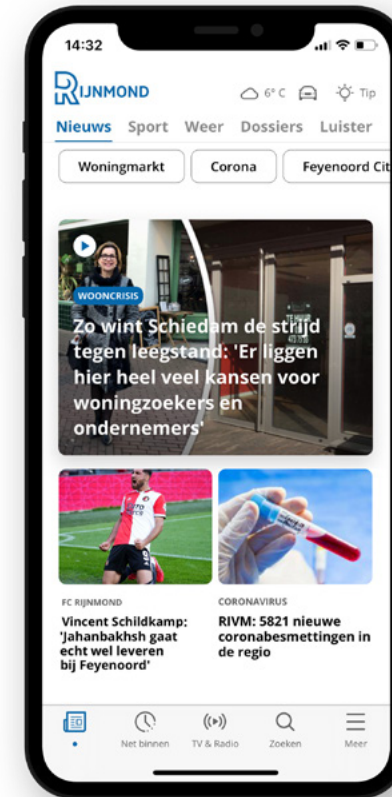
14:32

RIJNMOND

6° C

Tip

Nieuws Sport Weer Dossiers Luister

Woningmarkt

Corona

Feyenoord Cit

WOONCRISIS

Zo wint Schiedam de strijd tegen leegstand: 'Er liggen hier heel veel kansen voor woningzoekers en ondernemers'

FC RIJNMOND

Vincent Schildkamp: 'Jahanbakhsh gaat echt wel leveren bij Feyenoord'

CORONAVIRUS

RIVM: 5821 nieuwe coronabesmettingen in de regio

Net binnen

TV & Radio

Zoeken

Meer